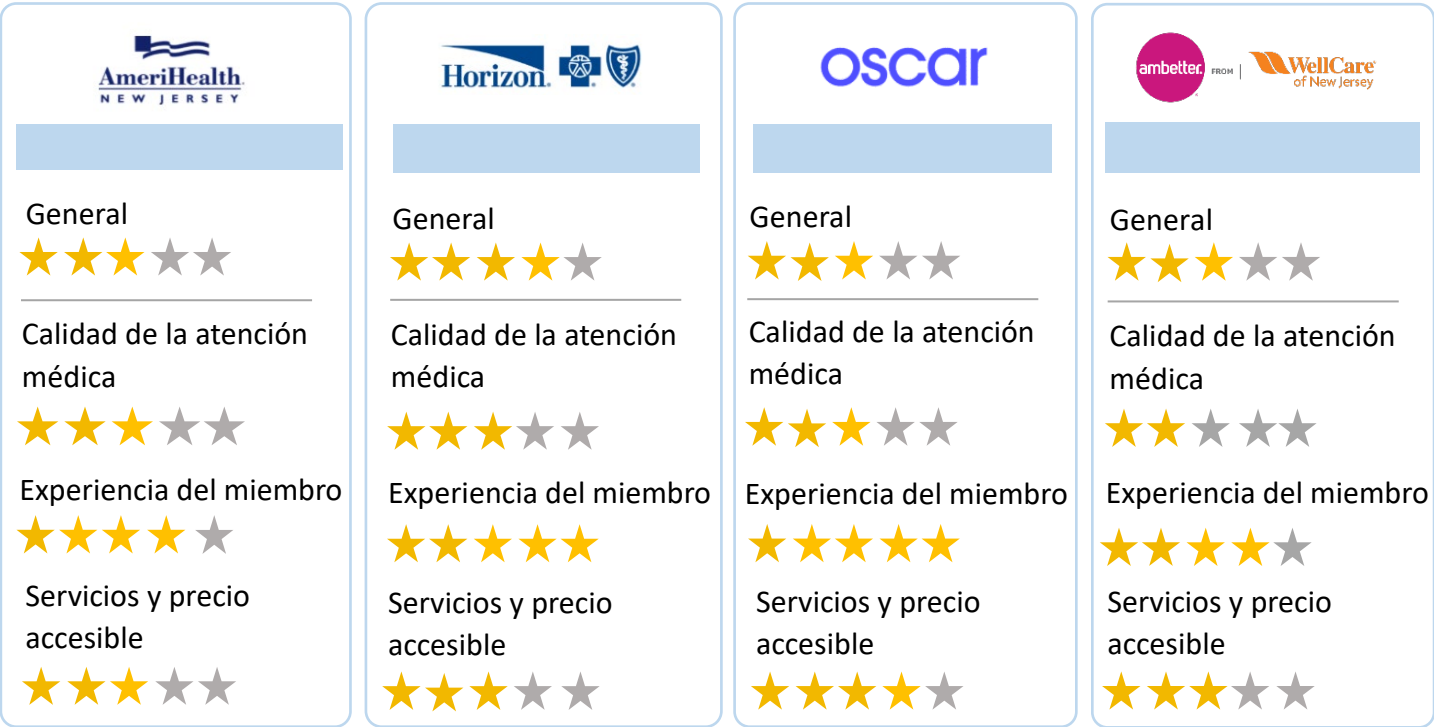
AmeriHealth
NEW JERSEY

General

Calidad de la atención médica

Experiencia del miembro

Servicios y precio accesible

Horizon.

General

Calidad de la atención médica

Experiencia del miembro

Servicios y precio accesible

oscar

General

Calidad de la atención médica

Experiencia del miembro

Servicios y precio accesible

ambetter. FROM WellCare of New Jersey

General

Calidad de la atención médica

Experiencia del miembro

Servicios y precio accesible